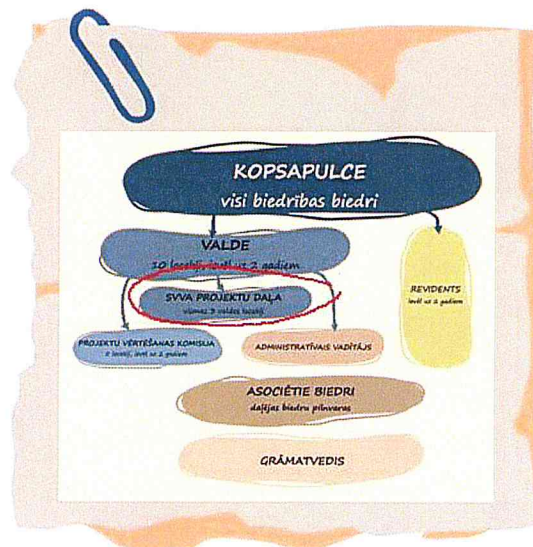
KOPSAPULCE
visi biedrības biedri

VALDE
10 locekļi, ievēl uz 2 gadiem

REVIDENTS
ievēl uz 2 gadiem

SVVA PROJEKTU DAĻA
vismaz 3 valdes locekļi

PROJEKTU VĒRTĒŠANAS KOMISIJA
7 locekļi, ievēl uz 2 gadiem

ADMINISTRATĪVAIS VADĪTĀJS

ASOCIĒTIE BIEDRI
dalījas biedru pilnvaras

GRĀMATVEDIS